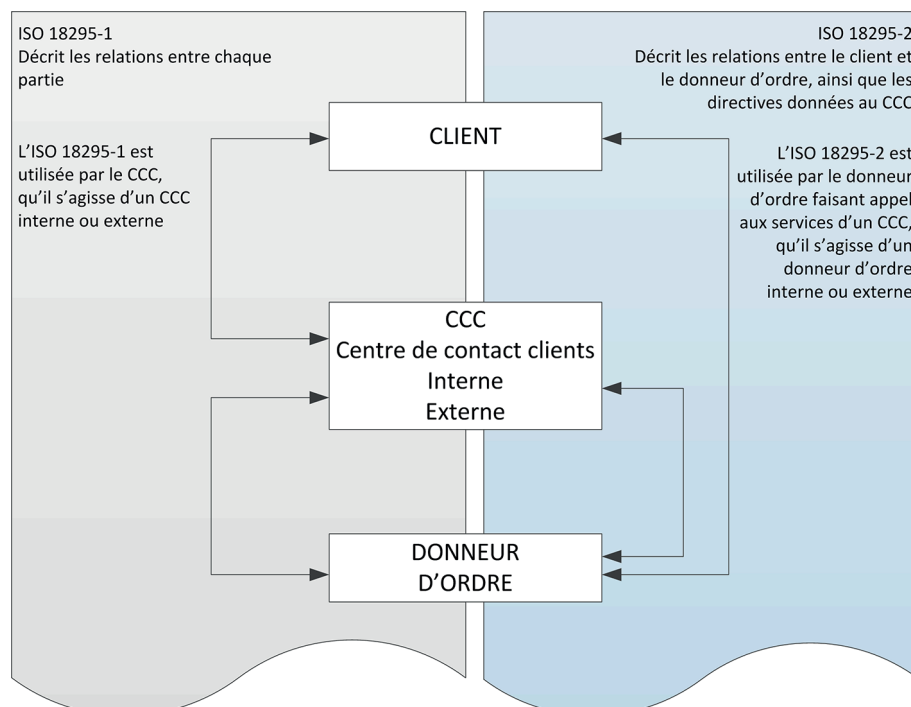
ISO 18295-1
Décrit les relations entre chaque partie

L'ISO 18295-1 est utilisée par le CCC, qu'il s'agisse d'un CCC interne ou externe

ISO 18295-2
Décrit les relations entre le client et le donneur d'ordre, ainsi que les directives données au CCC

L'ISO 18295-2 est utilisée par le donneur d'ordre faisant appel aux services d'un CCC, qu'il s'agisse d'un donneur d'ordre interne ou externe

CLIENT

CCC
Centre de contact clients
Interne
Externe

DONNEUR
D'ORDRE